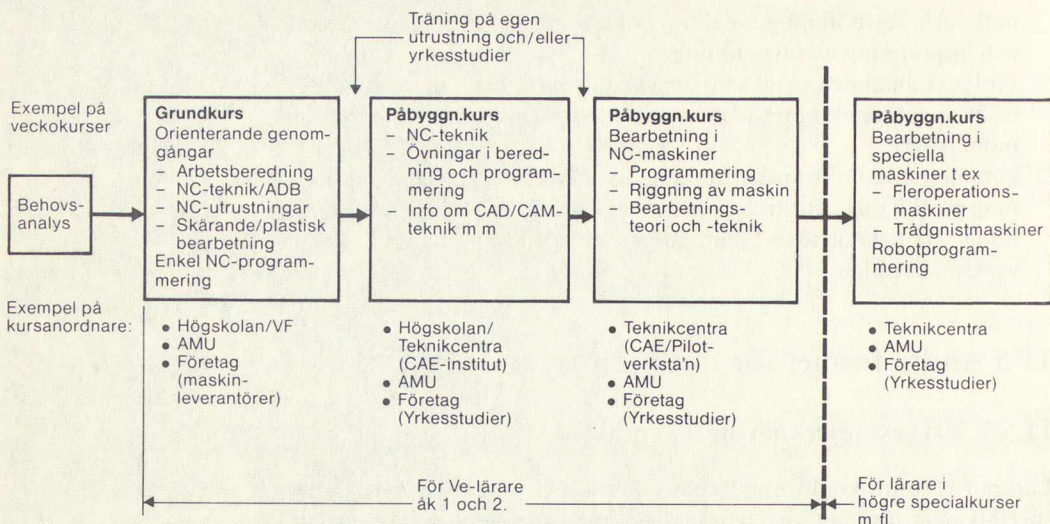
Träning på egen utrustning och/eller yrkesstudier

Exempel på veckokurser

Behovsanalys

**Grundkurs**
Orienterande genomgångar
– Arbetsberedning
– NC-teknik/ADB
– NC-utrustningar
– Skärande/plastisk bearbetning
Enkel NC-programmering

**Påbyggn.kurs**
– NC-teknik
– Övningar i beredning och programmering
– Info om CAD/CAM-teknik m m

**Påbyggn.kurs**
Bearbetning i NC-maskiner
– Programmering
– Riggning av maskin
– Bearbetningsteori och -teknik

**Påbyggn.kurs**
Bearbetning i speciella maskiner t ex
– Fleroperationsmaskiner
– Trådgnistmaskiner
Robotprogrammering

Exempel på kursanordnare:

• Högskolan/VF
• AMU
• Företag (maskinleverantörer)

• Högskolan/Teknikcentra (CAE-institut)
• AMU
• Företag (Yrkesstudier)

• Teknikcentra (CAE/Pilotverksta'n)
• AMU
• Företag (Yrkesstudier)

• Teknikcentra
• AMU
• Företag (Yrkesstudier)

För Ve-lärare åk 1 och 2.

För lärare i högre specialkurser m fl